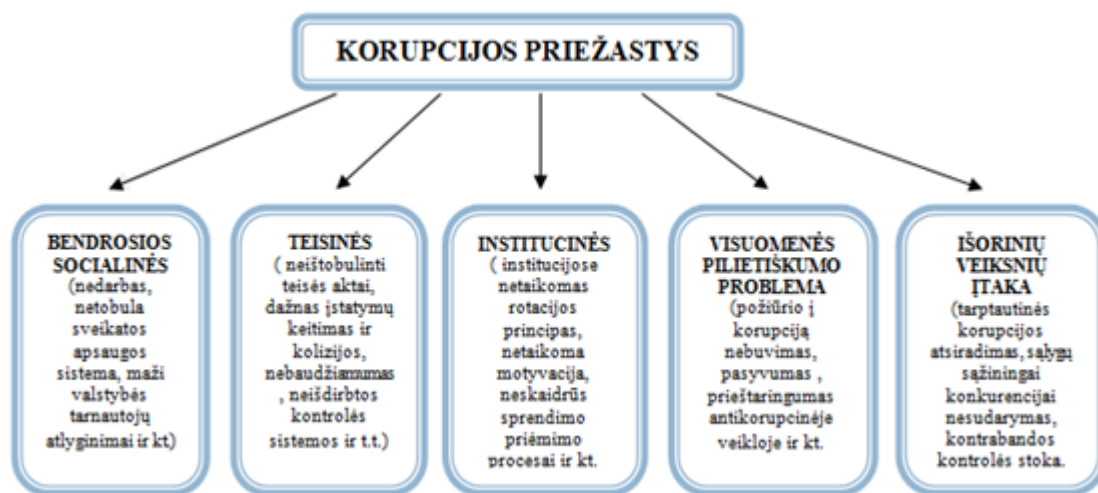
KORUPCIJOS PRIEŽASTYS

BENDROSIOS SOCIALINĖS (nedarbas, netobula sveikatos apsaugos sistema, maži valstybės tarnautojų atlyginimai ir kt)

TEISINĖS ( neištobulinti teisės aktai, dažnas įstatymų keitimas ir kolizijos, nebaudžiamumas , neišdirbtos kontrolės sistemos ir t.t.)

INSTITUCINĖS ( institucijose netaikomas rotacijos principas, netaikoma motyvacija, neskaidrūs sprendimo priėmimo procesai ir kt.

VISUOMENĖS PILIETIŠKUMO PROBLEMA (požiūrio į korupciją nebuvimas, pasyvumas , prieštaringumas antikorupcinėje veikloje ir kt.

IŠORINIŲ VEIKSNIŲ ĮTAKA (tarptautinės korupcijos atsiradimas, sąlygų sąžiningai konkurencijai nesudarymas, kontrabandos kontrolės stoka.